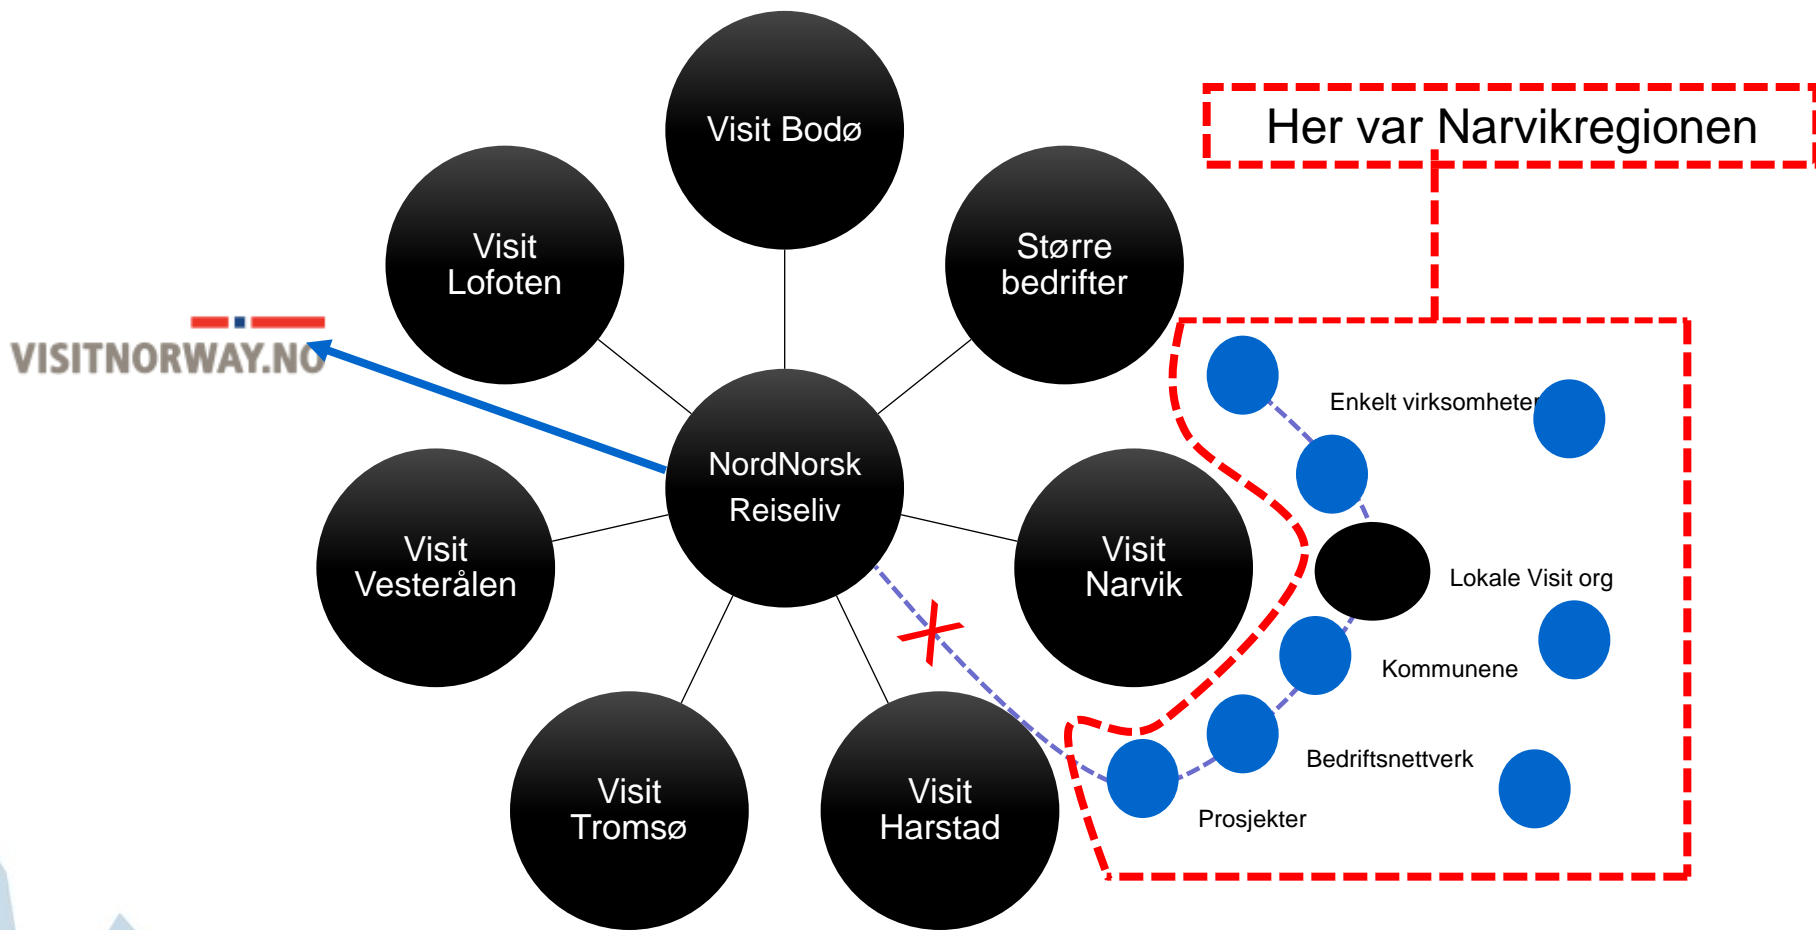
Her var Narvikregionen

Visit Bodø

Visit Lofoten

Større bedrifter

VISITNORWAY.NO

NordNorsk Reiseliv

Visit Vesterålen

Visit Narvik

Visit Tromsø

Visit Harstad

Enkelt virksomheter

Lokale Visit org

Kommunene

Bedriftsnettverk

Prosjekter